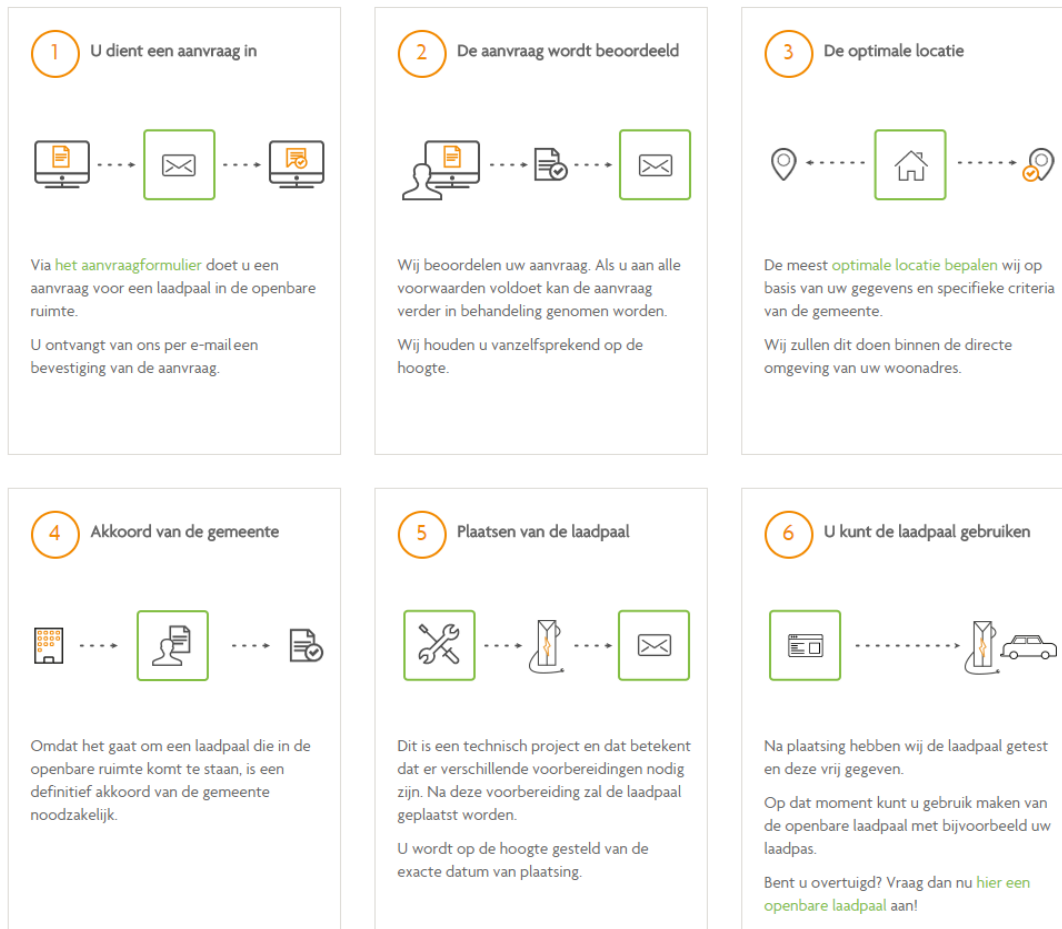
1 U dient een aanvraag in

Via het aanvraagformulier doet u een aanvraag voor een laadpaal in de openbare ruimte.

U ontvangt van ons per e-mail een bevestiging van de aanvraag.

2 De aanvraag wordt beoordeeld

Wij beoordelen uw aanvraag. Als u aan alle voorwaarden voldoet kan de aanvraag verder in behandeling genomen worden.

Wij houden u vanzelfsprekend op de hoogte.

3 De optimale locatie

De meest optimale locatie bepalen wij op basis van uw gegevens en specifieke criteria van de gemeente.

Wij zullen dit doen binnen de directe omgeving van uw woonadres.

4 Akkoord van de gemeente

Omdat het gaat om een laadpaal die in de openbare ruimte komt te staan, is een definitief akkoord van de gemeente noodzakelijk.

5 Plaatsen van de laadpaal

Dit is een technisch project en dat betekent dat er verschillende voorbereidingen nodig zijn. Na deze voorbereiding zal de laadpaal geplaatst worden.

U wordt op de hoogte gesteld van de exacte datum van plaatsing.

6 U kunt de laadpaal gebruiken

Na plaatsing hebben wij de laadpaal getest en deze vrij gegeven.

Op dat moment kunt u gebruik maken van de openbare laadpaal met bijvoorbeeld uw laadpas.

Bent u overtuigd? Vraag dan nu hier een openbare laadpaal aan!